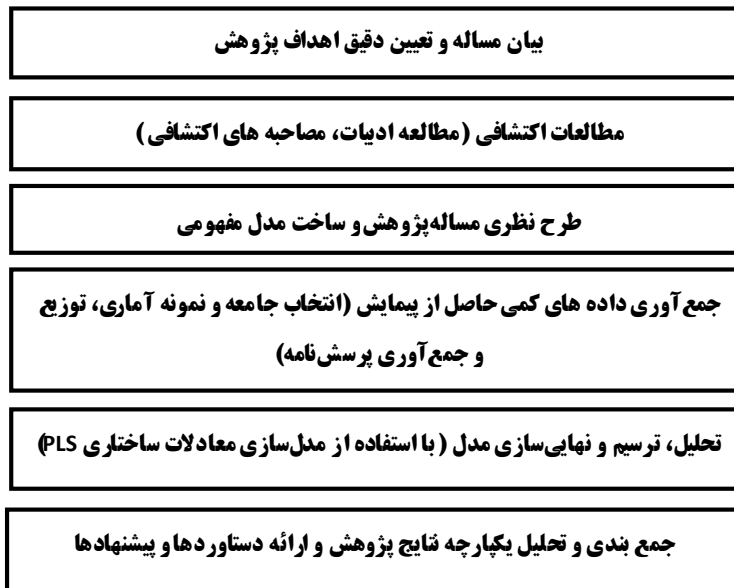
بیان مساله و تعیین دقیق اهداف پژوهش

مطالعات اکتشافی (مطالعه ادبیات، مصاحبه های اکتشافی)

طرح نظری مساله‌پژوهش و ساخت مدل مفهومی

جمع آوری داده های کمی حاصل از پیمایش (انتخاب جامعه و نمونه آماری، توزیع و جمع‌آوری پرسش‌نامه)

تحلیل، ترسیم و نهایی‌سازی مدل (با استفاده از مدل‌سازی معادلات ساختاری PLS)

جمع بندی و تحلیل یکپارچه نتایج پژوهش و ارائه دستاوردها و پیشنهادها